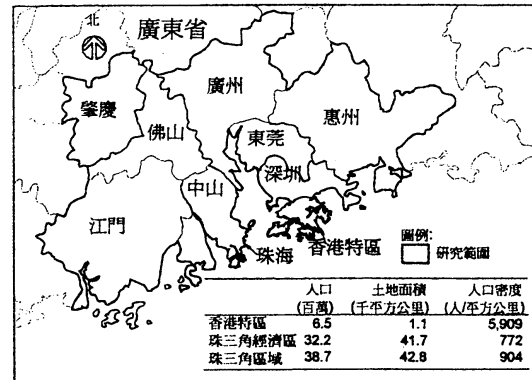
北
廣東省
肇慶
廣州
佛山
東莞
惠州
深圳
中山
江門
珠海
香港特區
圖例:
研究範圍

|  | 人口 (百萬) | 土地面積 (千平方公里) | 人口密度 (人/平方公里) |
|---|---|---|---|
| 香港特區 | 6.5 | 1.1 | 5,909 |
| 珠三角經濟區 | 32.2 | 41.7 | 772 |
| 珠三角區域 | 38.7 | 42.8 | 904 |